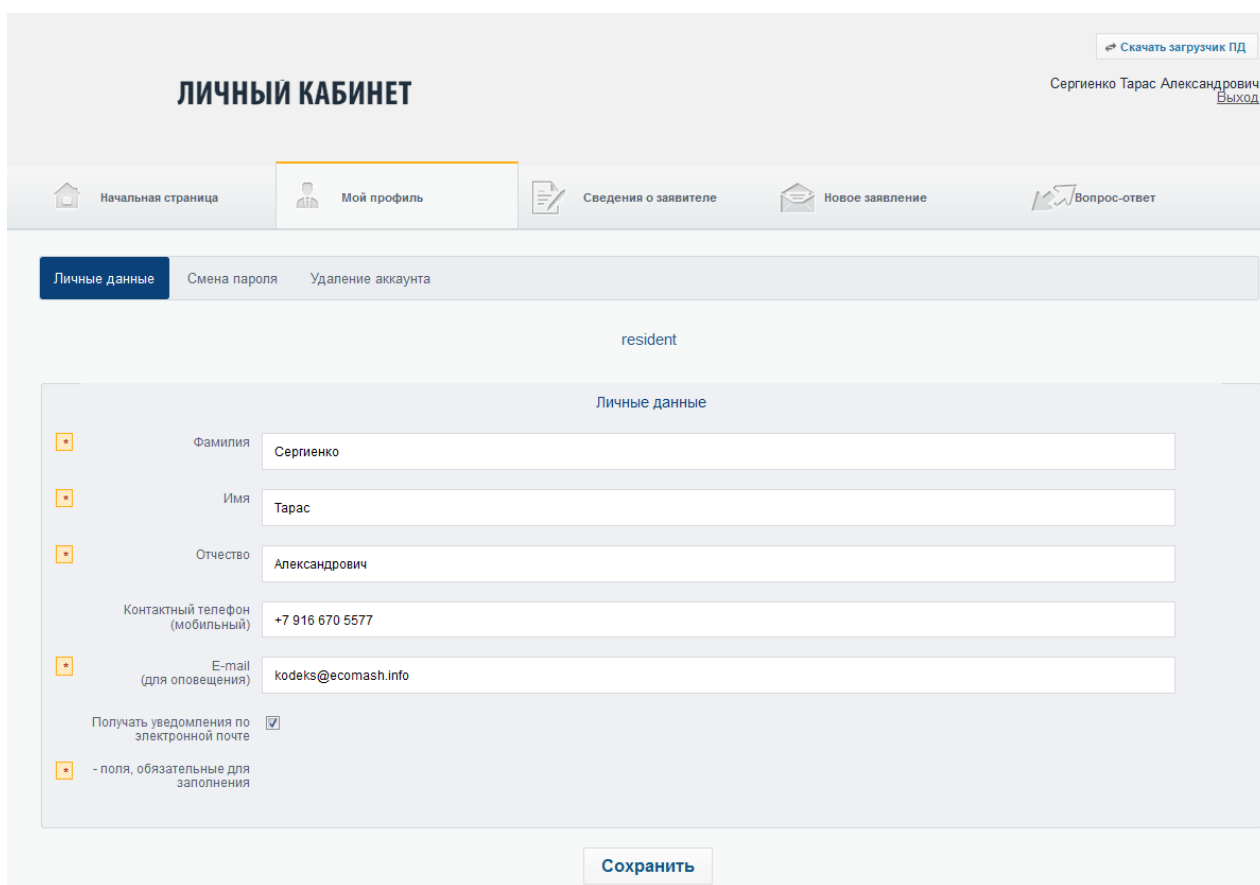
⇄ Скачать загрузчик ПД

ЛИЧНЫЙ КАБИНЕТ

Сергиенко Тарас Александрович
Выход

Начальная страница
Мой профиль
Сведения о заявителе
Новое заявление
Вопрос-ответ

Личные данные
Смена пароля
Удаление аккаунта

resident

Личные данные

*
Фамилия
Сергиенко

*
Имя
Тарас

*
Отчество
Александрович

Контактный телефон (мобильный)
+7 916 670 5577

*
E-mail (для оповещения)
kodeks@ecomash.info

Получать уведомления по электронной почте
☑

*
- поля, обязательные для заполнения

Сохранить